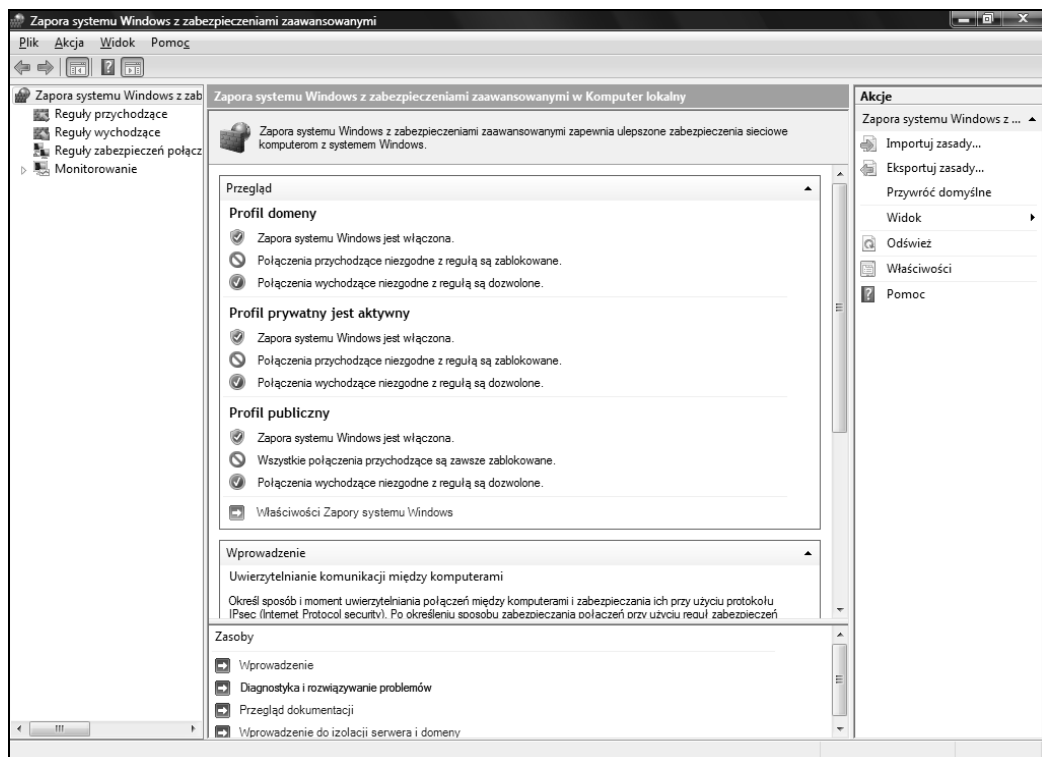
Zapora systemu Windows z zabezpieczeniami zaawansowanymi

Plik Akcja Widok Pomoc

Zapora systemu Windows z zab
Reguły przychodzące
Reguły wychodzące
Reguły zabezpieczeń połącz
Monitorowanie

Zapora systemu Windows z zabezpieczeniami zaawansowanymi w Komputer lokalny

Zapora systemu Windows z zabezpieczeniami zaawansowanymi zapewnia ulepszone zabezpieczenia sieciowe komputerom z systemem Windows.

Przegląd

Profil domeny
Zapora systemu Windows jest włączona.
Połączenia przychodzące niezgodne z regułą są zablokowane.
Połączenia wychodzące niezgodne z regułą są dozwolone.

Profil prywatny jest aktywny
Zapora systemu Windows jest włączona.
Połączenia przychodzące niezgodne z regułą są zablokowane.
Połączenia wychodzące niezgodne z regułą są dozwolone.

Profil publiczny
Zapora systemu Windows jest włączona.
Wszystkie połączenia przychodzące są zawsze zablokowane.
Połączenia wychodzące niezgodne z regułą są dozwolone.

Właściwości Zapory systemu Windows

Wprowadzenie

Uwierzytelnianie komunikacji między komputerami

Określ sposób i moment uwierzytelniania połączeń między komputerami i zabezpieczania ich przy użyciu protokołu IPsec (Internet Protocol security). Po określeniu sposobu zabezpieczania połączeń przy użyciu reguł zabezpieczeń

Zasoby
Wprowadzenie
Diagnostyka i rozwiązywanie problemów
Przegląd dokumentacji
Wprowadzenie do izolacji serwera i domeny

Akcje
Zapora systemu Windows z ...
Importuj zasady...
Eksportuj zasady...
Przywróć domyślne
Widok
Odśwież
Właściwości
Pomoc